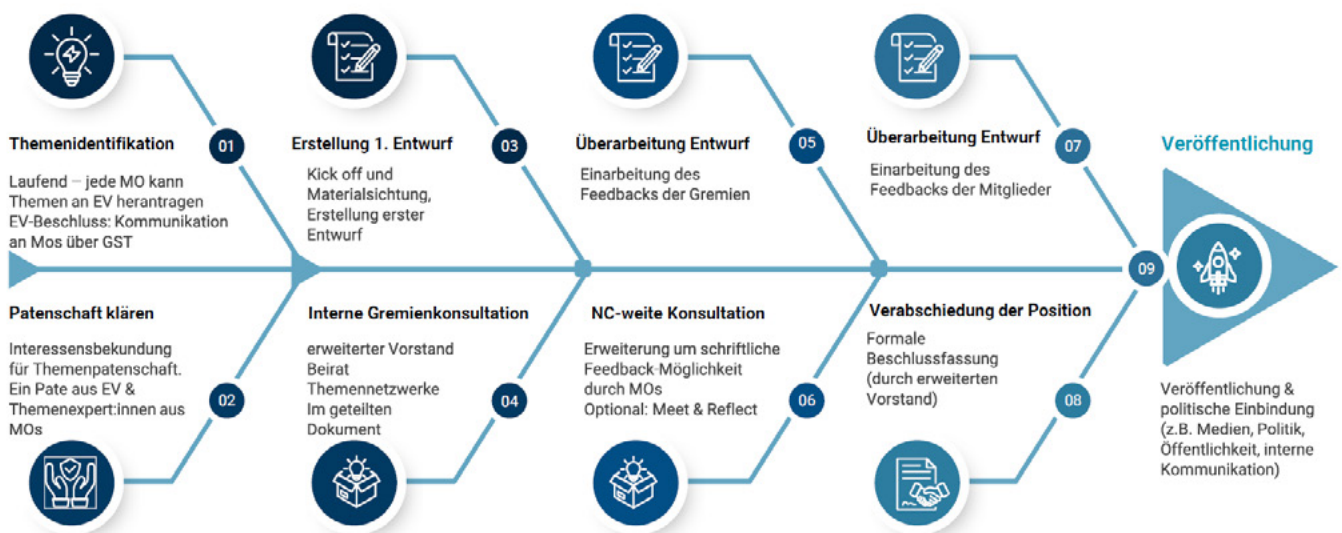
Themenidentifikation

01

Laufend – jede MO kann Themen an EV herantragen
EV-Beschluss: Kommunikation an Mos über GST

Erstellung 1. Entwurf

03

Kick off und Materialsichtung, Erstellung erster Entwurf

Überarbeitung Entwurf

05

Einarbeitung des Feedbacks der Gremien

Überarbeitung Entwurf

07

Einarbeitung des Feedbacks der Mitglieder

Veröffentlichung

09

Patenschaft klären

02

Interessensbekundung für Themenpatenschaft.
Ein Pate aus EV & Themenexpert:innen aus MOs

Interne Gremienkonsultation

04

erweiterter Vorstand
Beirat
Themennetzwerke
Im geteilten Dokument

NC-weite Konsultation

06

Erweiterung um schriftliche Feedback-Möglichkeit durch MOs
Optional: Meet & Reflect

Verabschiedung der Position

08

Formale Beschlussfassung (durch erweiterten Vorstand)

Veröffentlichung & politische Einbindung (z.B. Medien, Politik, Öffentlichkeit, interne Kommunikation)